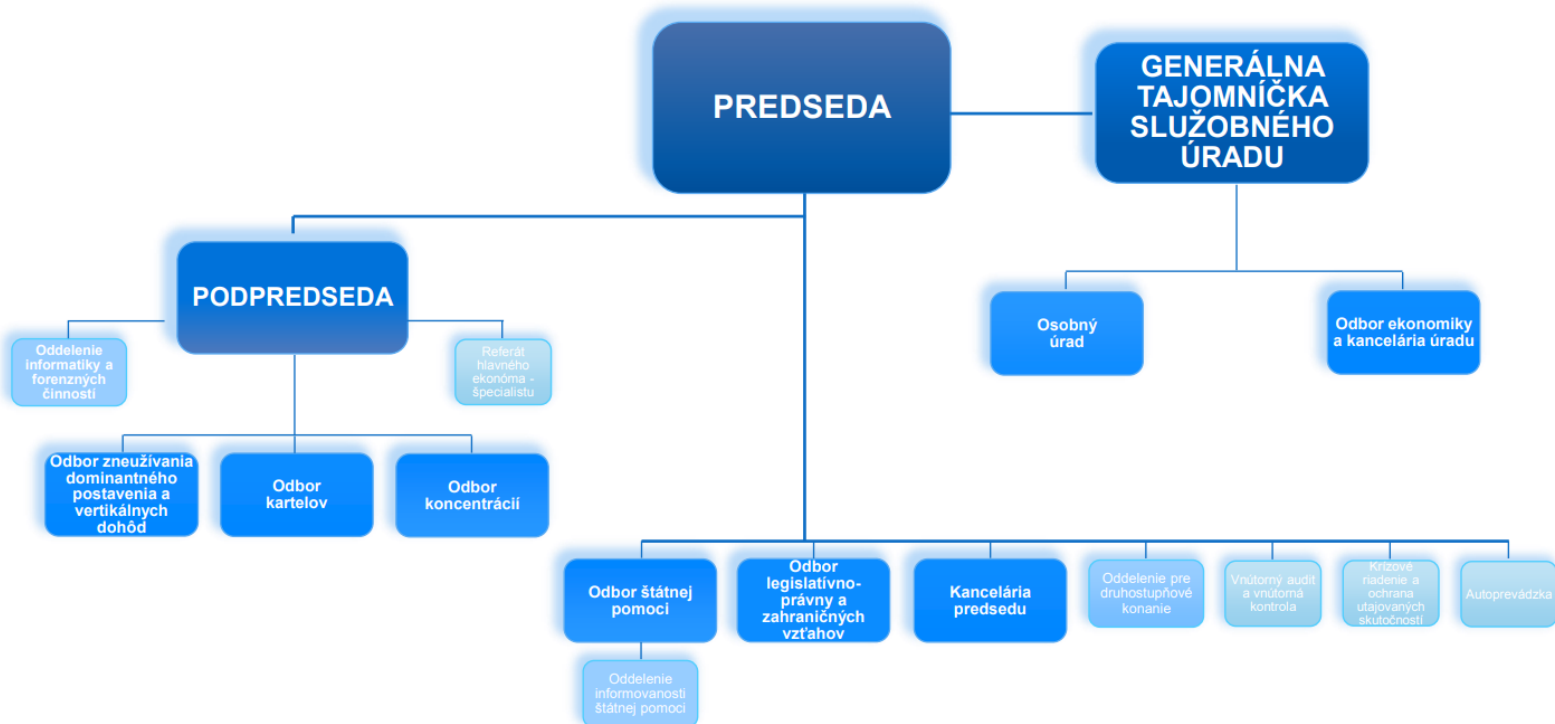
PREDSEDA

GENERÁLNA TAJOMNÍČKA SLUŽOBNÉHO ÚRADU

PODPREDSEDA

Oddelenie informatiky a forenzných činností

Referát hlavného ekonóma - špecialistu

Osobný úrad

Odbor ekonomiky a kancelária úradu

Odbor zneužívania dominantného postavenia a vertikálnych dohôd

Odbor kartelov

Odbor koncentrácií

Odbor štátnej pomoci

Oddelenie informovanosti štátnej pomoci

Odbor legislatívno-právny a zahraničných vzťahov

Kancelária predsedu

Oddelenie pre druhostupňové konanie

Vnútorný audit a vnútorná kontrola

Krízové riadenie a ochrana utajovaných skutočností

Autoprevádzka